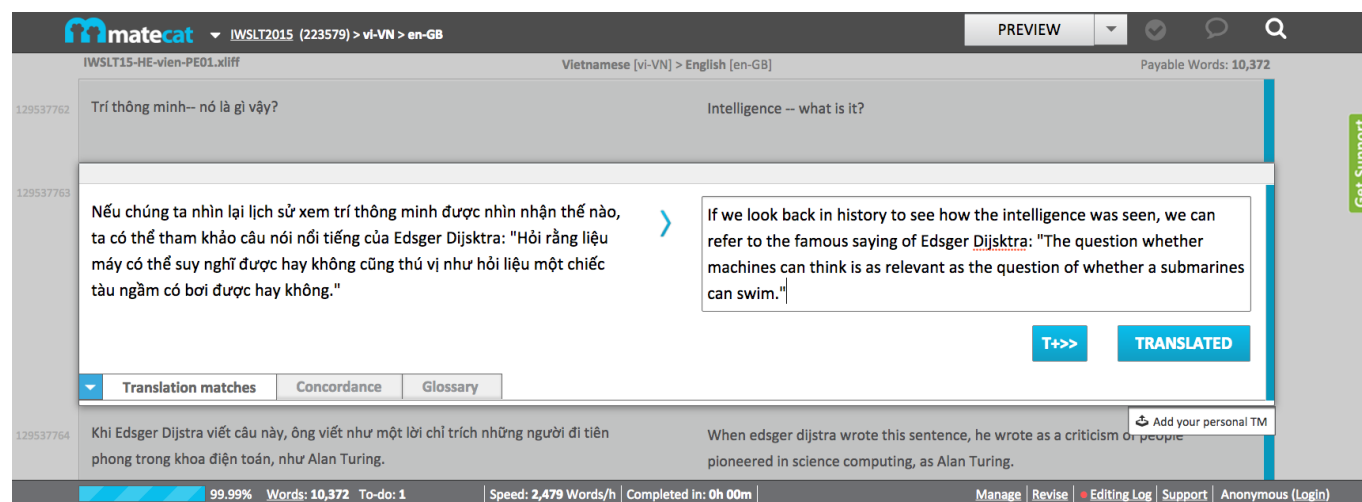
matecat IWSLT2015 (223579) > vi-VN > en-GB

PREVIEW

IWSLT15-HE-vien-PE01.xliff

Vietnamese [vi-VN] > English [en-GB]

Payable Words: 10,372

129537762

Trí thông minh-- nó là gì vậy?

Intelligence -- what is it?

Get Support

129537763

Nếu chúng ta nhìn lại lịch sử xem trí thông minh được nhìn nhận thế nào, ta có thể tham khảo câu nói nổi tiếng của Edsger Dijkstra: "Hỏi rằng liệu máy có thể suy nghĩ được hay không cũng thú vị như hỏi liệu một chiếc tàu ngầm có bơi được hay không."

If we look back in history to see how the intelligence was seen, we can refer to the famous saying of Edsger Dijsktra: "The question whether machines can think is as relevant as the question of whether a submarines can swim."

T+>>

TRANSLATED

Translation matches

Concordance

Glossary

Add your personal TM

129537764

Khi Edsger Dijstra viết câu này, ông viết như một lời chỉ trích những người đi tiên phong trong khoa điện toán, như Alan Turing.

When edsger dijstra wrote this sentence, he wrote as a criticism of people pioneered in science computing, as Alan Turing.

99.99% Words: 10,372 To-do: 1

Speed: 2,479 Words/h

Completed in: 0h 00m

Manage

Revise

Editing Log

Support

Anonymous (Login)